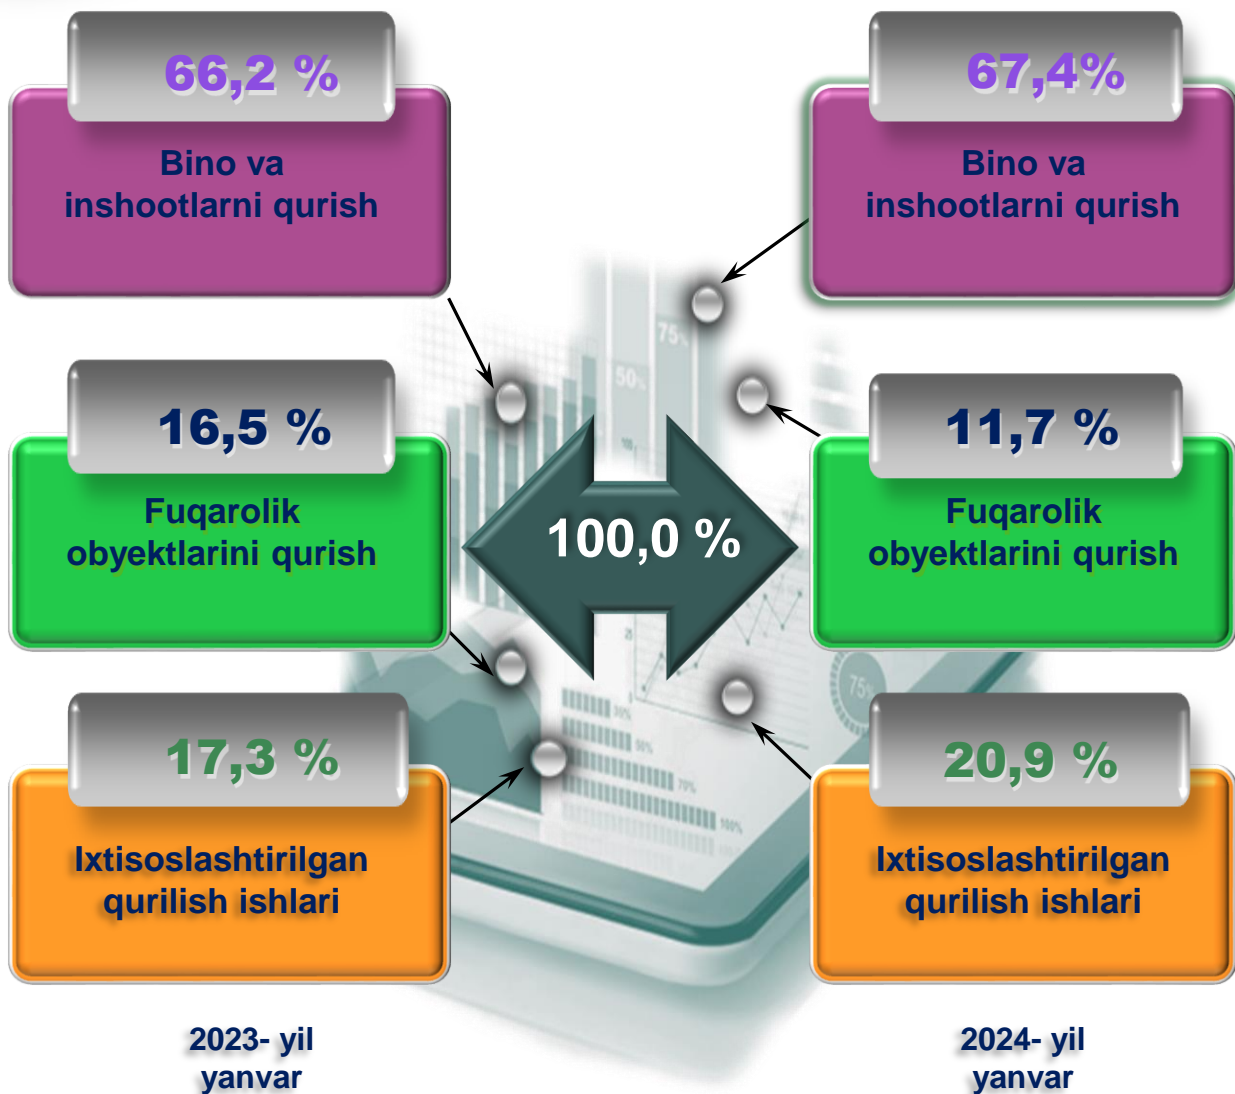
66,2 %

Bino va inshootlarni qurish

67,4%

Bino va inshootlarni qurish

16,5 %

Fuqarolik obyektlarini qurish

100,0 %

11,7 %

Fuqarolik obyektlarini qurish

17,3 %

Ixtisoslashtirilgan qurilish ishlari

20,9 %

Ixtisoslashtirilgan qurilish ishlari

2023- yil yanvar

2024- yil yanvar